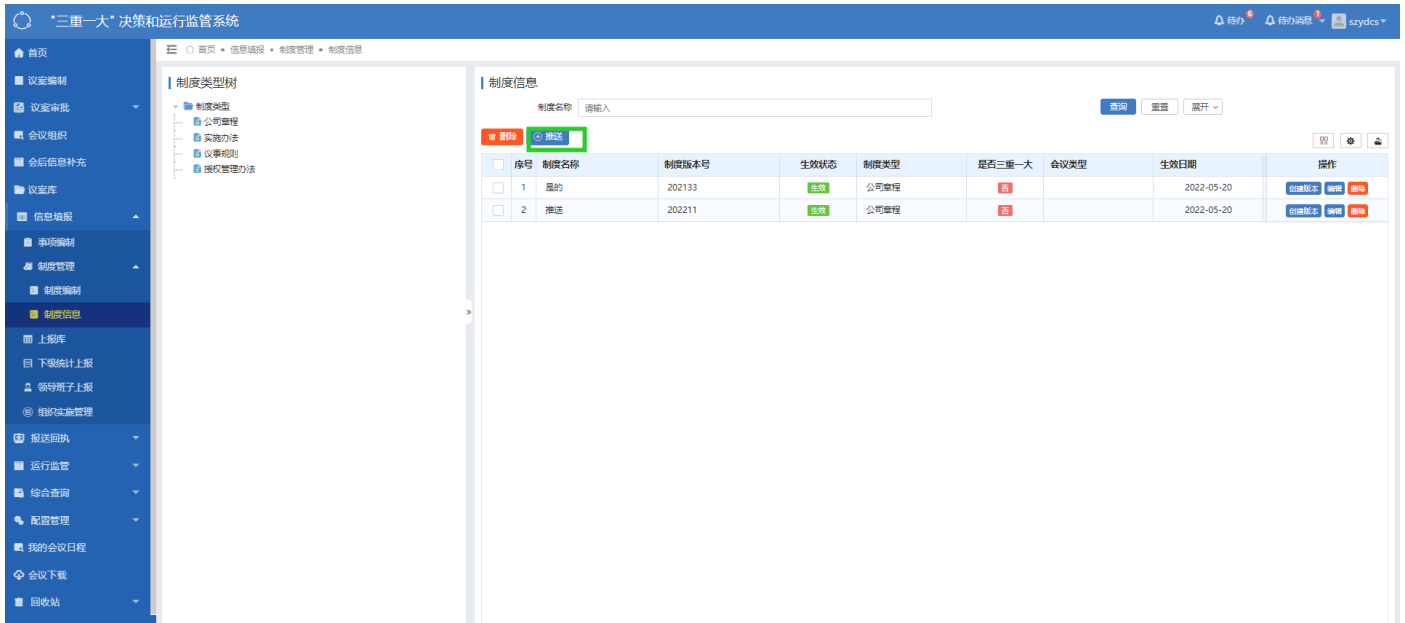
"三重一大" 决策和运行监管系统

待办 6 待办消息 1 szydcs

首页
议案编制
议案审批
会议组织
会后信息补充
议案库
信息填报
事项编制
制度管理
制度编制
制度信息
上报库
下级统计上报
领导班子上报
组织实施管理
报送回执
运行监管
综合查询
配置管理
我的会议日程
会议下载
回收站

首页 • 信息填报 • 制度管理 • 制度信息

制度类型树

制度类型
公司章程
实施办法
议事规则
授权管理办法

制度信息

制度名称 请输入

查询 重置 展开

删除 推送

| | 序号 | 制度名称 | 制度版本号 | 生效状态 | 制度类型 | 是否三重一大 | 会议类型 | 生效日期 | 操作 |
|---|---|---|---|---|---|---|---|---|---|
| | 1 | 是的 | 202133 | 生效 | 公司章程 | 否 | | 2022-05-20 | 创建版本 编辑 删除 |
| | 2 | 推送 | 202211 | 生效 | 公司章程 | 否 | | 2022-05-20 | 创建版本 编辑 删除 |